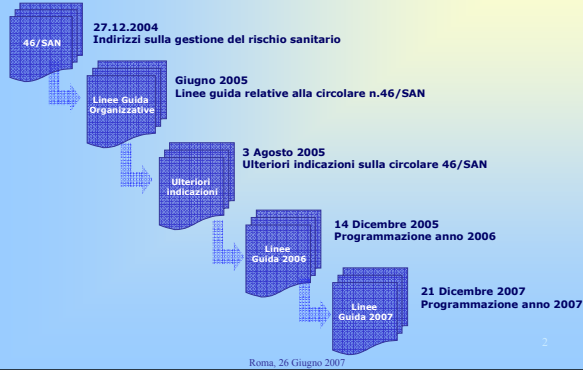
46/SAN

27.12.2004
Indirizzi sulla gestione del rischio sanitario

Linee Guida Organizzative

Giugno 2005
Linee guida relative alla circolare n.46/SAN

Ulteriori indicazioni

3 Agosto 2005
Ulteriori indicazioni sulla circolare 46/SAN

Linee Guida 2006

14 Dicembre 2005
Programmazione anno 2006

Linee Guida 2007

21 Dicembre 2007
Programmazione anno 2007

2

Roma, 26 Giugno 2007